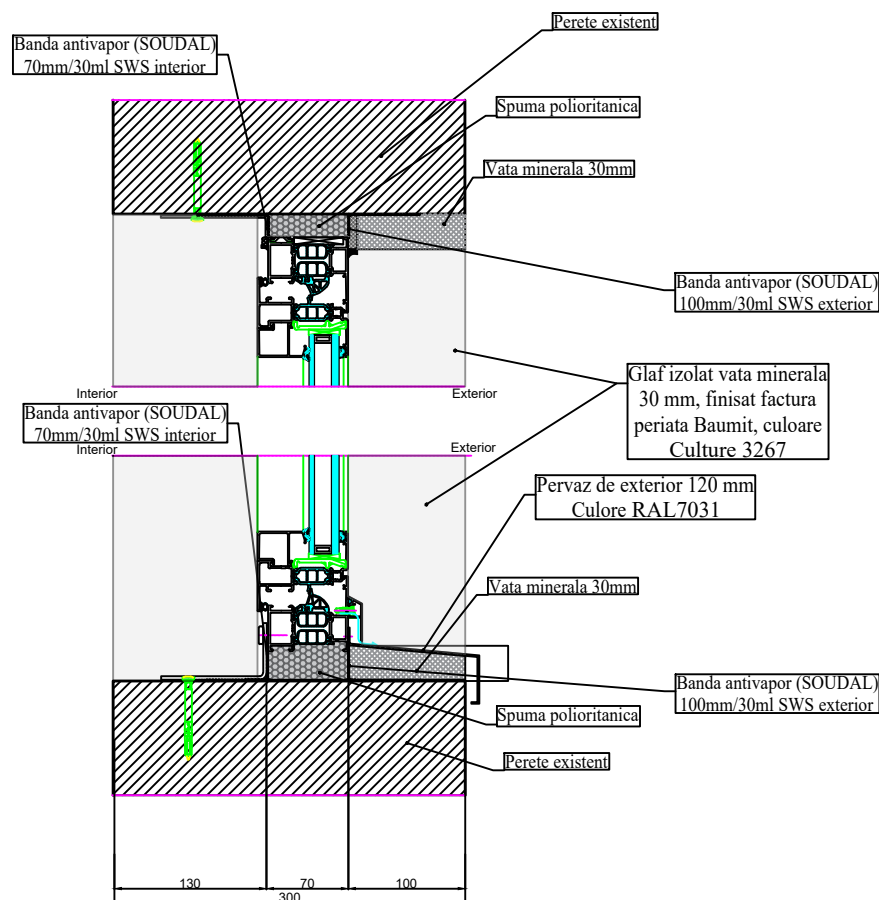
Perete existent

Banda antivapor (SOUDAL) 70mm/30ml SWS interior

Spuma polioritanica

Vata minerala 30mm

Banda antivapor (SOUDAL) 100mm/30ml SWS exterior

Interior

Exterior

Glaf izolat vata minerala 30 mm, finisat factura periata Baumit, culoare Culture 3267

Banda antivapor (SOUDAL) 70mm/30ml SWS interior

Interior

Exterior

Pervaz de exterior 120 mm Culore RAL7031

Vata minerala 30mm

Banda antivapor (SOUDAL) 100mm/30ml SWS exterior

Spuma polioritanica

Perete existent

130

70

100

300